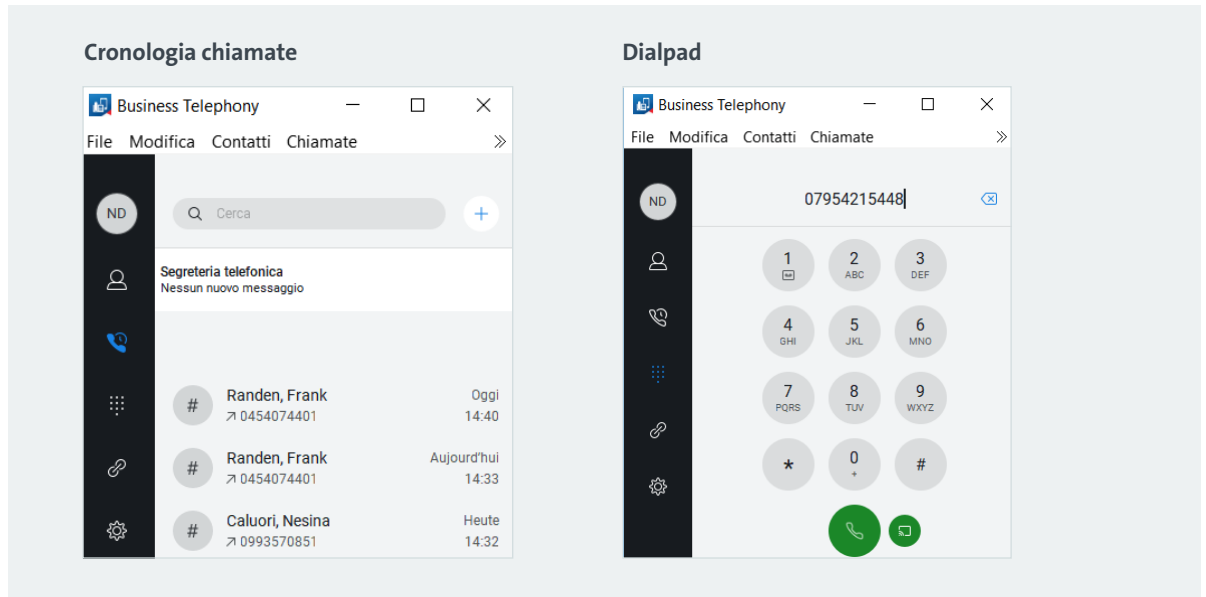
Cronologia chiamate

Business Telephony

File Modifica Contatti Chiamate

ND

Cerca

Segreteria telefonica
Nessun nuovo messaggio

#
Randen, Frank
↗ 0454074401
Oggi
14:40

#
Randen, Frank
↗ 0454074401
Aujourd'hui
14:33

#
Caluori, Nesina
↗ 0993570851
Heute
14:32

Dialpad

Business Telephony

File Modifica Contatti Chiamate

ND

07954215448

1
2 ABC
3 DEF
4 GHI
5 JKL
6 MNO
7 PQRS
8 TUV
9 WXYZ
*
0 +
#